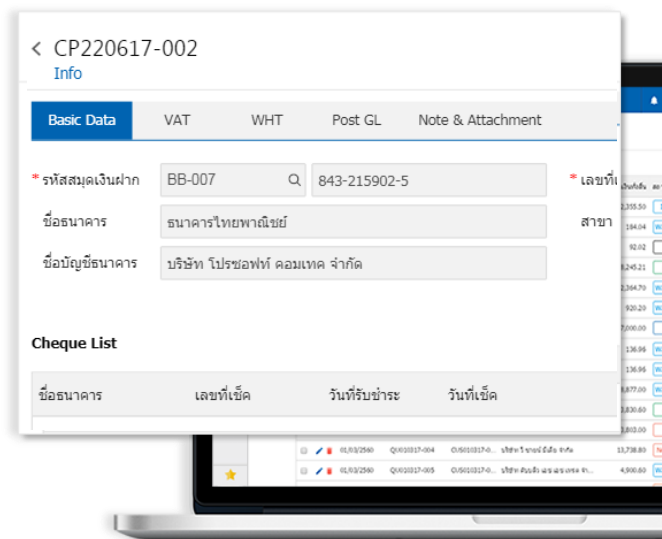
< CP220617-002
Info

Basic Data | VAT | WHT | Post GL | Note & Attachment

* รหัสสมุดเงินฝาก BB-007 843-215902-5 * เลขที่

ชื่อธนาคาร ธนาคารไทยพาณิชย์ สาขา

ชื่อบัญชีธนาคาร บริษัท โปรซอฟท์ คอมเทค จำกัด

Cheque List

| ชื่อธนาคาร | เลขที่เช็ค | วันที่รับชำระ | วันที่เช็ค |
|---|---|---|---|